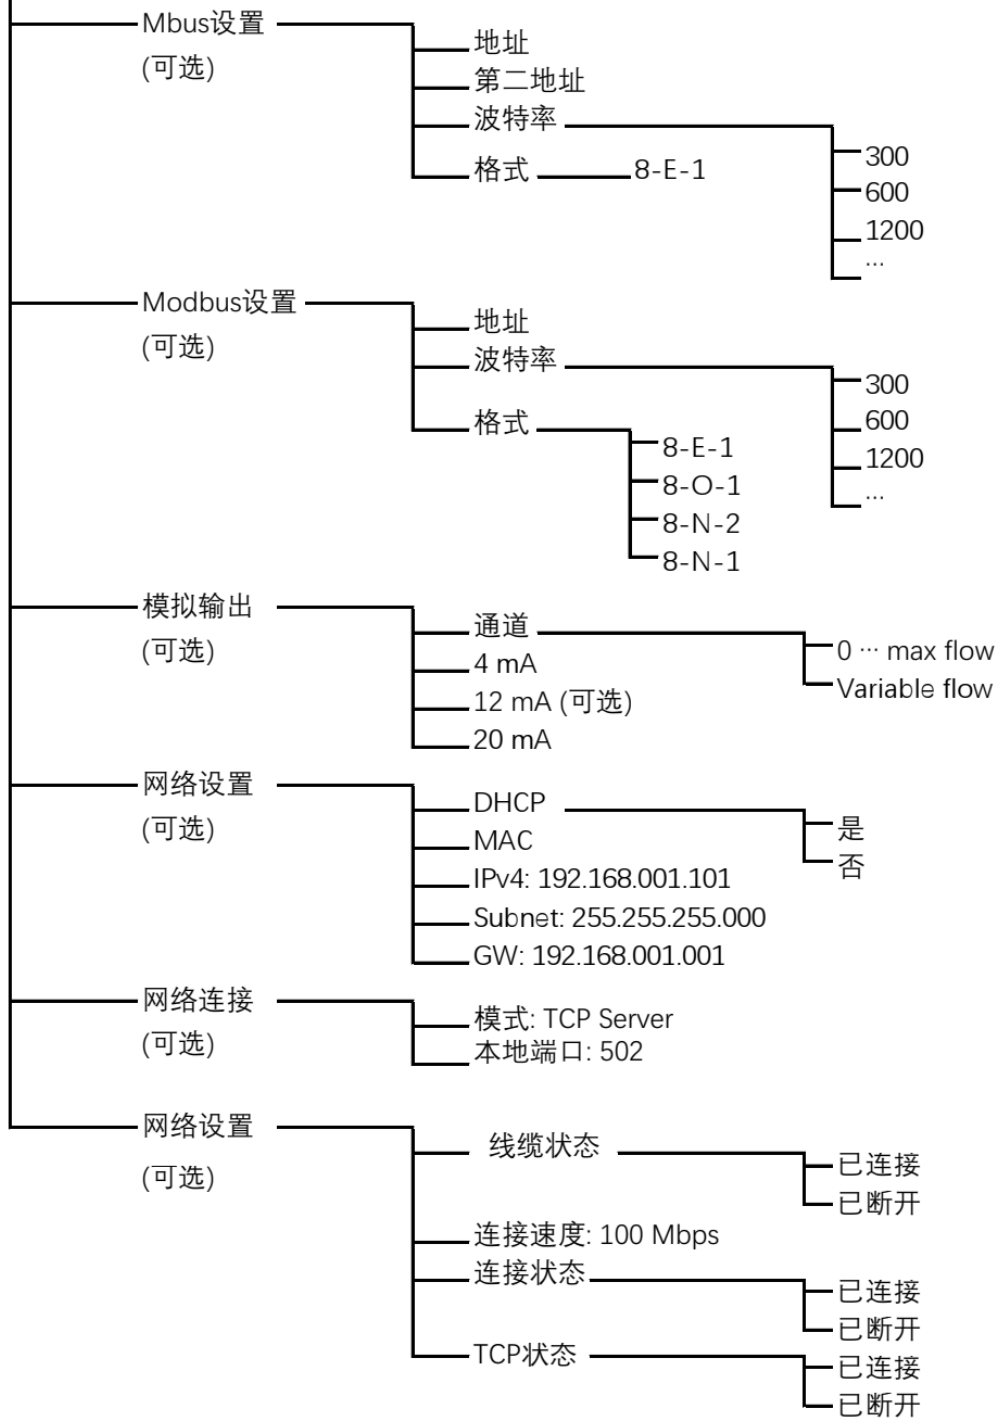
Mbus设置
(可选)
地址
第二地址
波特率
300
600
1200
...
格式
8-E-1

Modbus设置
(可选)
地址
波特率
300
600
1200
...
格式
8-E-1
8-O-1
8-N-2
8-N-1

模拟输出
(可选)
通道
0 ... max flow
Variable flow
4 mA
12 mA (可选)
20 mA

网络设置
(可选)
DHCP
是
否
MAC
IPv4: 192.168.001.101
Subnet: 255.255.255.000
GW: 192.168.001.001

网络连接
(可选)
模式: TCP Server
本地端口: 502

网络设置
(可选)
线缆状态
已连接
已断开
连接速度: 100 Mbps
连接状态
已连接
已断开
TCP状态
已连接
已断开